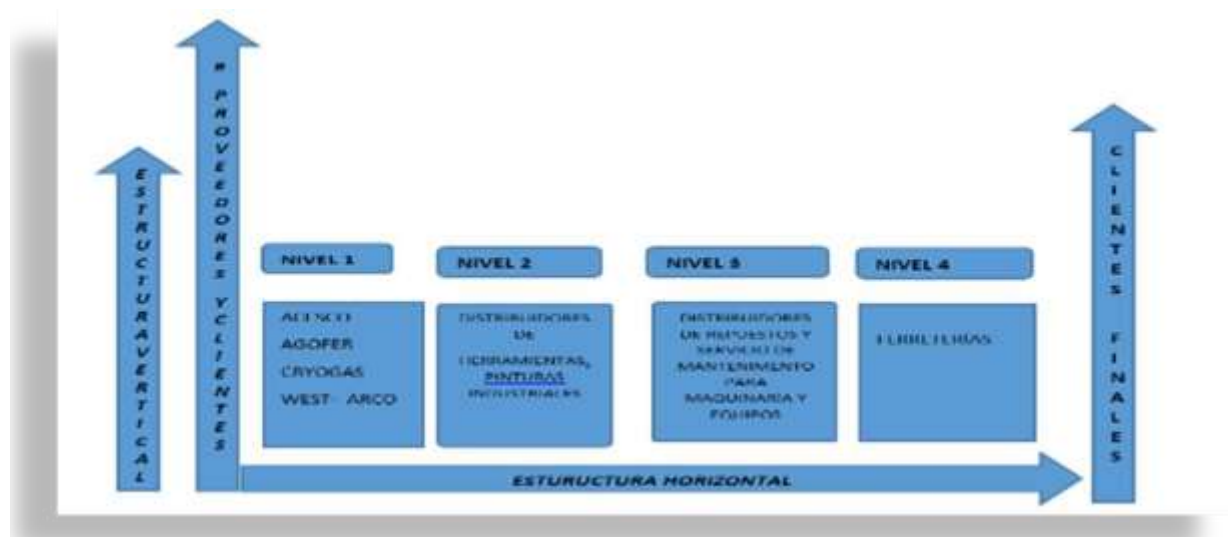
ESTRUCTURA VERTICAL

# PROVEEDORES Y CLIENTES

NIVEL 1

AENCO
AGOFER
CRYOGAS
WEST - ARCO

NIVEL 2

DISTRIBUIDORES DE HERRAMIENTAS, PINTURAS INDUSTRIALES

NIVEL 3

DISTRIBUIDORES DE REPUESTOS Y SERVICIO DE MANTENIMIENTO PARA MAQUINARIA Y EQUIPOS

NIVEL 4

FERRETERÍAS

CLIENTES FINALES

ESTURUCTURA HORIZONTAL